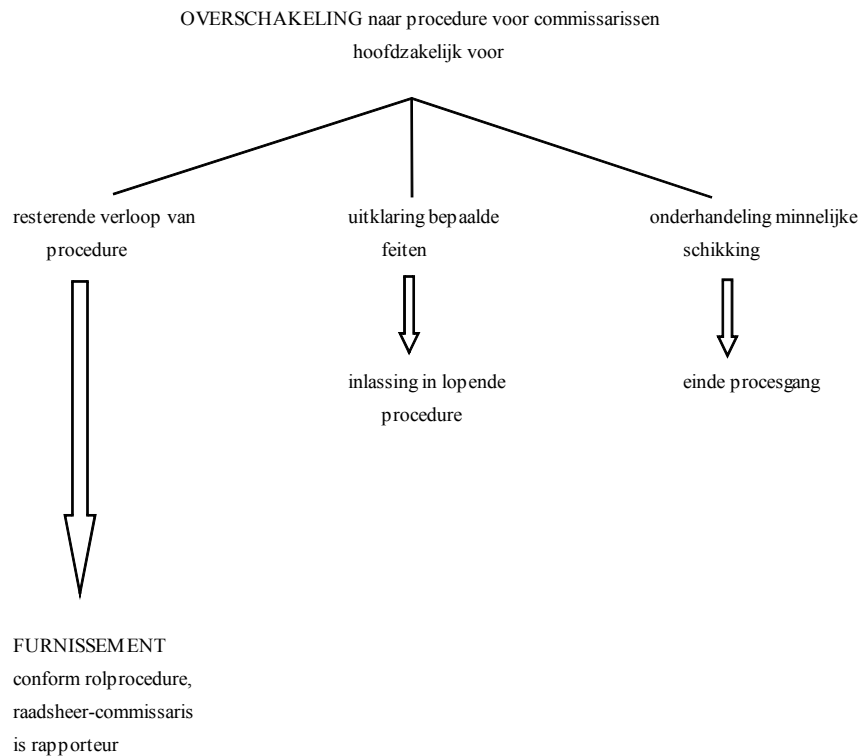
OVERSCHAKELING naar procedure voor commissarissen hoofdzakelijk voor

resterende verloop van procedure

uitklaring bepaalde feiten

onderhandeling minnelijke schikking

inlassing in lopende procedure

einde procesgang

FURNISSEMENT conform rolprocedure, raadsheer-commissaris is rapporteur